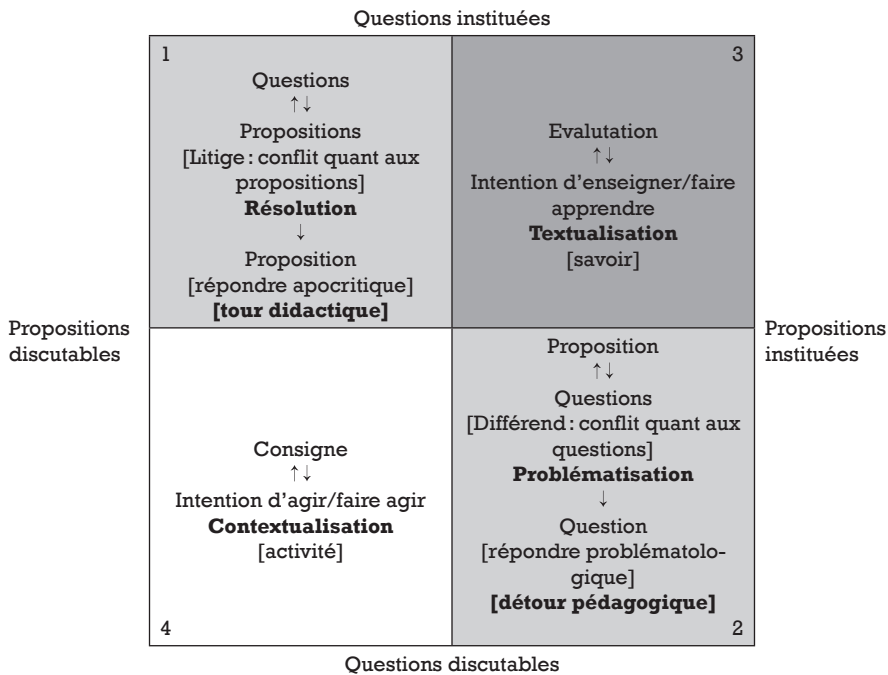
Questions instituées

1

Questions
↑↓
Propositions
[Litige : conflit quant aux propositions]
**Résolution**
↓
Proposition
[répondre apocritique]
**[tour didactique]**

3

Evalutation
↑↓
Intention d'enseigner/faire apprendre
**Textualisation**
[savoir]

Propositions discutables

Propositions instituées

Consigne
↑↓
Intention d'agir/faire agir
**Contextualisation**
[activité]

4

Proposition
↑↓
Questions
[Différend : conflit quant aux questions]
**Problématisation**
↓
Question
[répondre problématologique]
**[détour pédagogique]**

2

Questions discutables